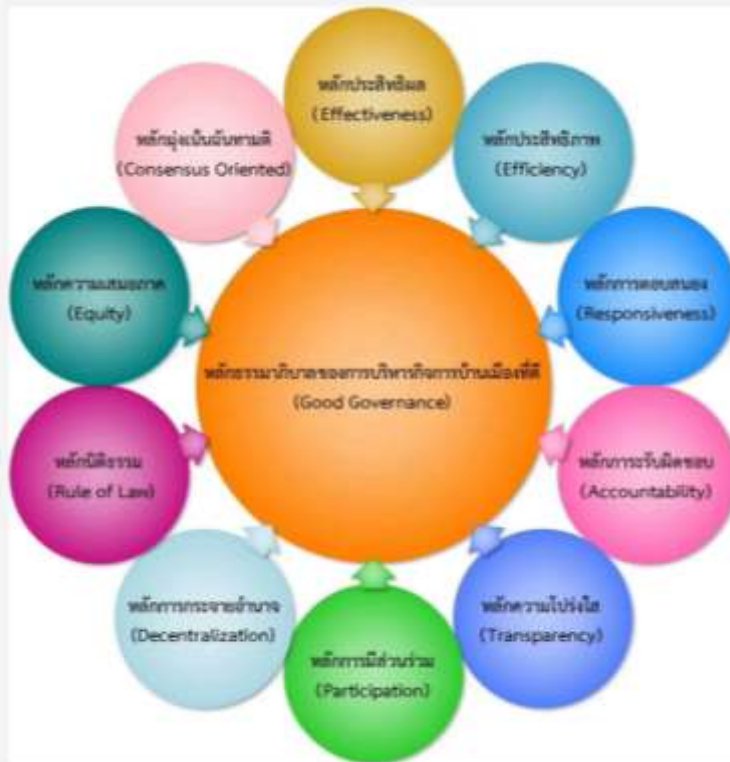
หลักประสิทธิผล
(Effectiveness)

หลักประสิทธิภาพ
(Efficiency)

หลักการตอบสนอง
(Responsiveness)

หลักภาระรับผิดชอบ
(Accountability)

หลักความโปร่งใส
(Transparency)

หลักการมีส่วนร่วม
(Participation)

หลักการกระจายอำนาจ
(Decentralization)

หลักนิติธรรม
(Rule of Law)

หลักความเสมอภาค
(Equity)

หลักมุ่งเน้นฉันทามติ
(Consensus Oriented)

หลักธรรมาภิบาลของการบริหารกิจการบ้านเมืองที่ดี
(Good Governance)